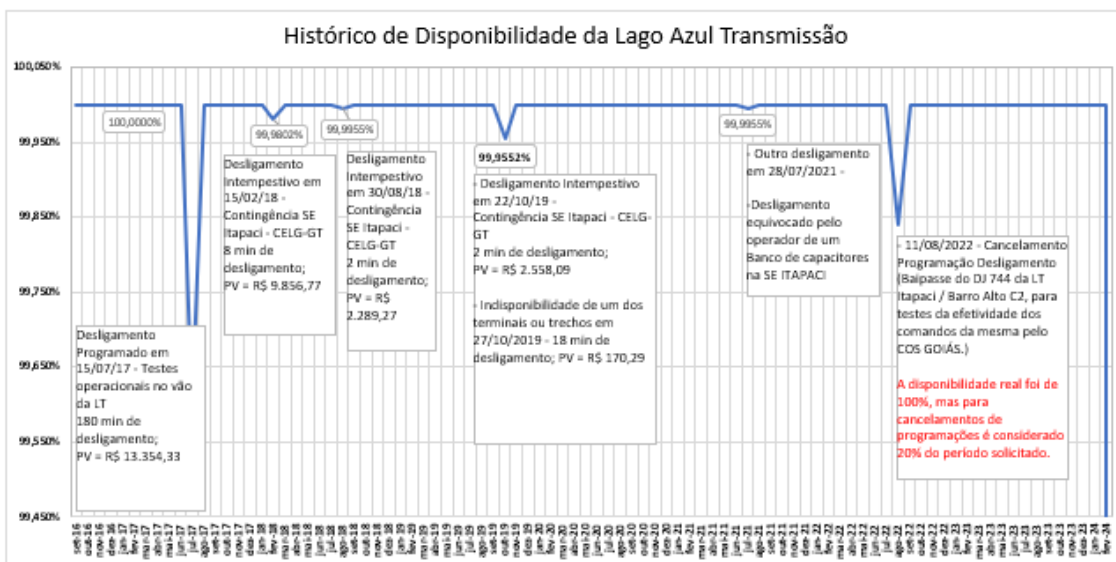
Histórico de Disponibilidade da Lago Azul Transmissão

100,050%
99,950%
99,850%
99,750%
99,650%
99,550%
99,450%

100,0000%
99,9802%
99,9955%
99,9552%
99,9955%

Desligamento Programado em 15/07/17 - Testes operacionais no vão da LT
180 min de desligamento;
PV = R$ 13.354,33

Desligamento Intempestivo em 15/02/18 - Contingência SE Itapaci - CELG-GT
8 min de desligamento;
PV = R$ 9.856,77

Desligamento Intempestivo em 30/08/18 - Contingência SE Itapaci - CELG-GT
2 min de desligamento;
PV = R$ 2.289,27

- Desligamento Intempestivo em 22/10/19 - Contingência SE Itapaci - CELG-GT
2 min de desligamento;
PV = R$ 2.558,09

- Indisponibilidade de um dos terminais ou trechos em 27/10/2019 - 18 min de desligamento; PV = R$ 170,29

- Outro desligamento em 28/07/2021 -

-Desligamento equivocado pelo operador de um Banco de capacitores na SE ITAPACI

- 11/08/2022 - Cancelamento Programação Desligamento (Baipasse do DJ 744 da LT Itapaci / Barro Alto C2, para testes da efetividade dos comandos da mesma pelo COS GOIÁS.)

A disponibilidade real foi de 100%, mas para cancelamentos de programações é considerado 20% do periodo solicitado.

set-16 out-16 nov-16 dez-16 jan-17 fev-17 mar-17 abr-17 mai-17 jun-17 jul-17 ago-17 set-17 out-17 nov-17 dez-17 jan-18 fev-18 mar-18 abr-18 mai-18 jun-18 jul-18 ago-18 set-18 out-18 nov-18 dez-18 jan-19 fev-19 mar-19 abr-19 mai-19 jun-19 jul-19 ago-19 set-19 out-19 nov-19 dez-19 jan-20 fev-20 mar-20 abr-20 mai-20 jun-20 jul-20 ago-20 set-20 out-20 nov-20 dez-20 jan-21 fev-21 mar-21 abr-21 mai-21 jun-21 jul-21 ago-21 set-21 out-21 nov-21 dez-21 jan-22 fev-22 mar-22 abr-22 mai-22 jun-22 jul-22 ago-22 set-22 out-22 nov-22 dez-22 jan-23 fev-23 mar-23 abr-23 mai-23 jun-23 jul-23 ago-23 set-23 out-23 nov-23 dez-23 jan-24 fev-24